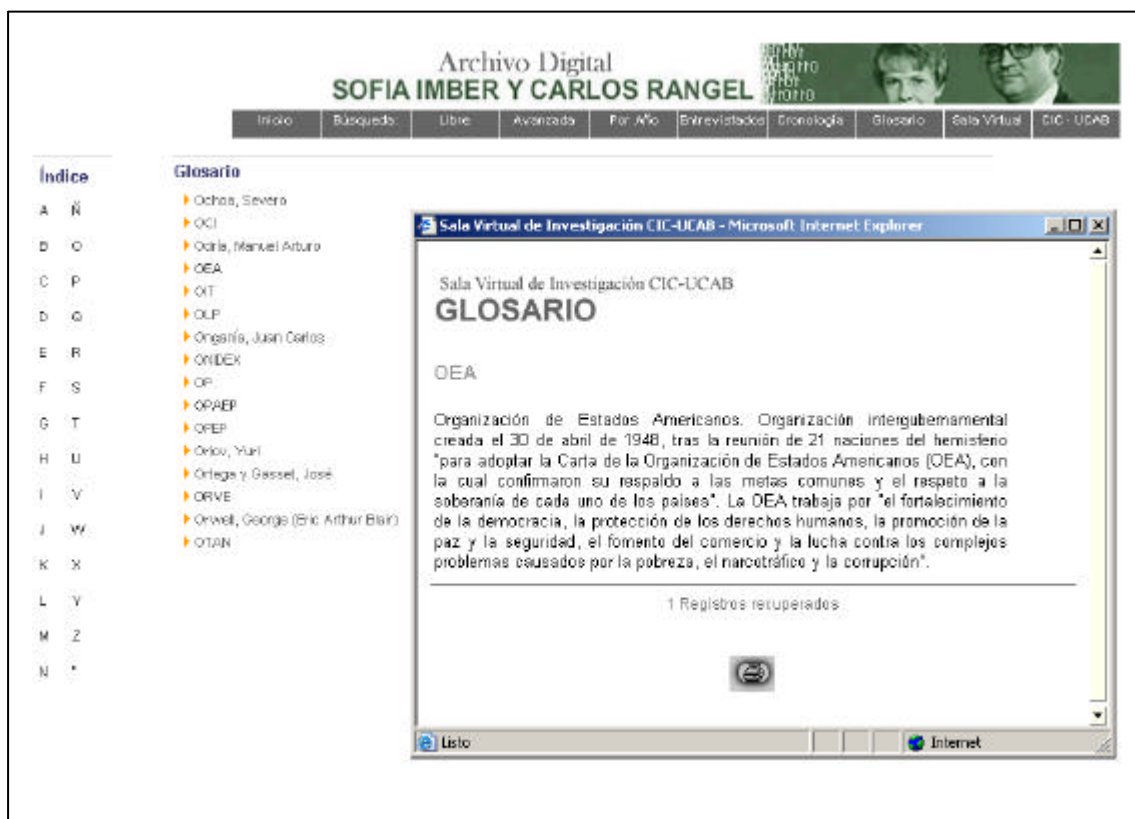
Archivo Digital
SOFIA IMBER Y CARLOS RANGEL

Inicio | Búsqueda | Libre | Avanzada | Por Año | Entrevistados | Cronología | Glosario | Sala Virtual | CIC - UCAB

Índice

A Ñ
B O
C P
D Q
E R
F S
G T
H U
I V
J W
K X
L Y
M Z
N *

Glosario

Ochoa, Severo
OCI
Odría, Manuel Arturo
OEA
OIT
OLP
Ongania, Juan Carlos
ONIDEX
OP
OPAEP
OPEP
Orlov, Yuri
Ortega y Gasset, José
ORVE
Orwell, George (Eric Arthur Blair)
OTAN

Sala Virtual de Investigación CIC-UCAB - Microsoft Internet Explorer

Sala Virtual de Investigación CIC-UCAB
GLOSARIO

OEA

Organización de Estados Americanos. Organización intergubernamental creada el 30 de abril de 1948, tras la reunión de 21 naciones del hemisferio "para adoptar la Carta de la Organización de Estados Americanos (OEA), con la cual confirmaron su respaldo a las metas comunes y el respeto a la soberanía de cada uno de los países". La OEA trabaja por "el fortalecimiento de la democracia, la protección de los derechos humanos, la promoción de la paz y la seguridad, el fomento del comercio y la lucha contra los complejos problemas causados por la pobreza, el narcotráfico y la corrupción".

1 Registros recuperados

Listo
Internet